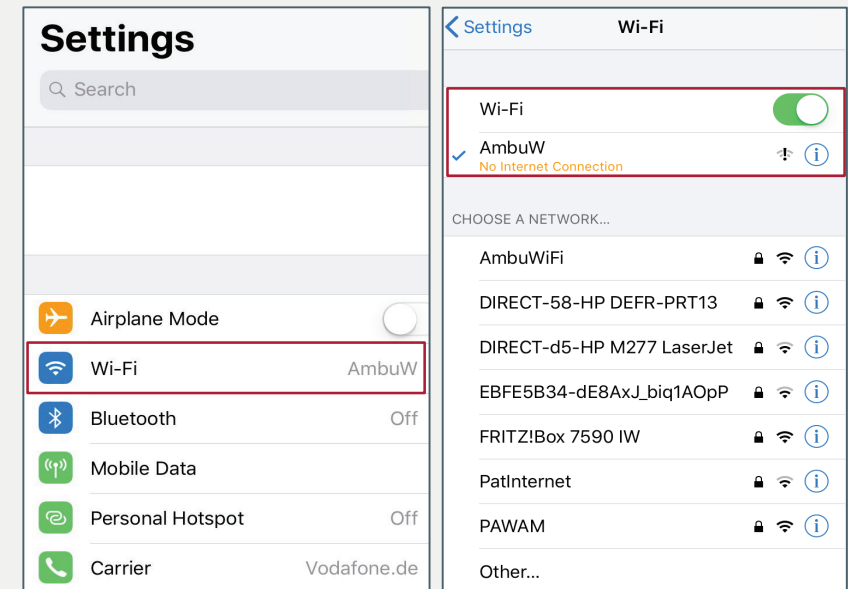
Settings

Search

Airplane Mode

Wi-Fi AmbuW

Bluetooth Off

Mobile Data

Personal Hotspot Off

Carrier Vodafone.de

Settings Wi-Fi

Wi-Fi

AmbuW
No Internet Connection

CHOOSE A NETWORK...

AmbuWiFi

DIRECT-58-HP DEFR-PRT13

DIRECT-d5-HP M277 LaserJet

EBFE5B34-dE8AxJ_biq1AOpP

FRITZ!Box 7590 IW

PatInternet

PAWAM

Other...